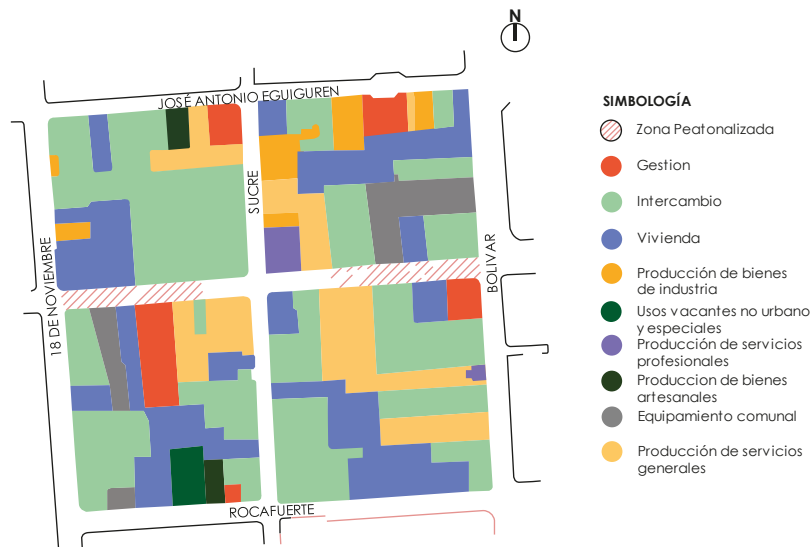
N

JOSÉ ANTONIO EGUIGUREN

SUCRE

18 DE NOVIEMBRE

BOLIVAR

ROCAFUERTE

SIMBOLOGÍA

Zona Peatonalizada

Gestion

Intercambio

Vivienda

Producción de bienes de industria

Usos vacantes no urbano y especiales

Producción de servicios profesionales

Produccion de bienes artesanales

Equipamiento comunal

Producción de servicios generales